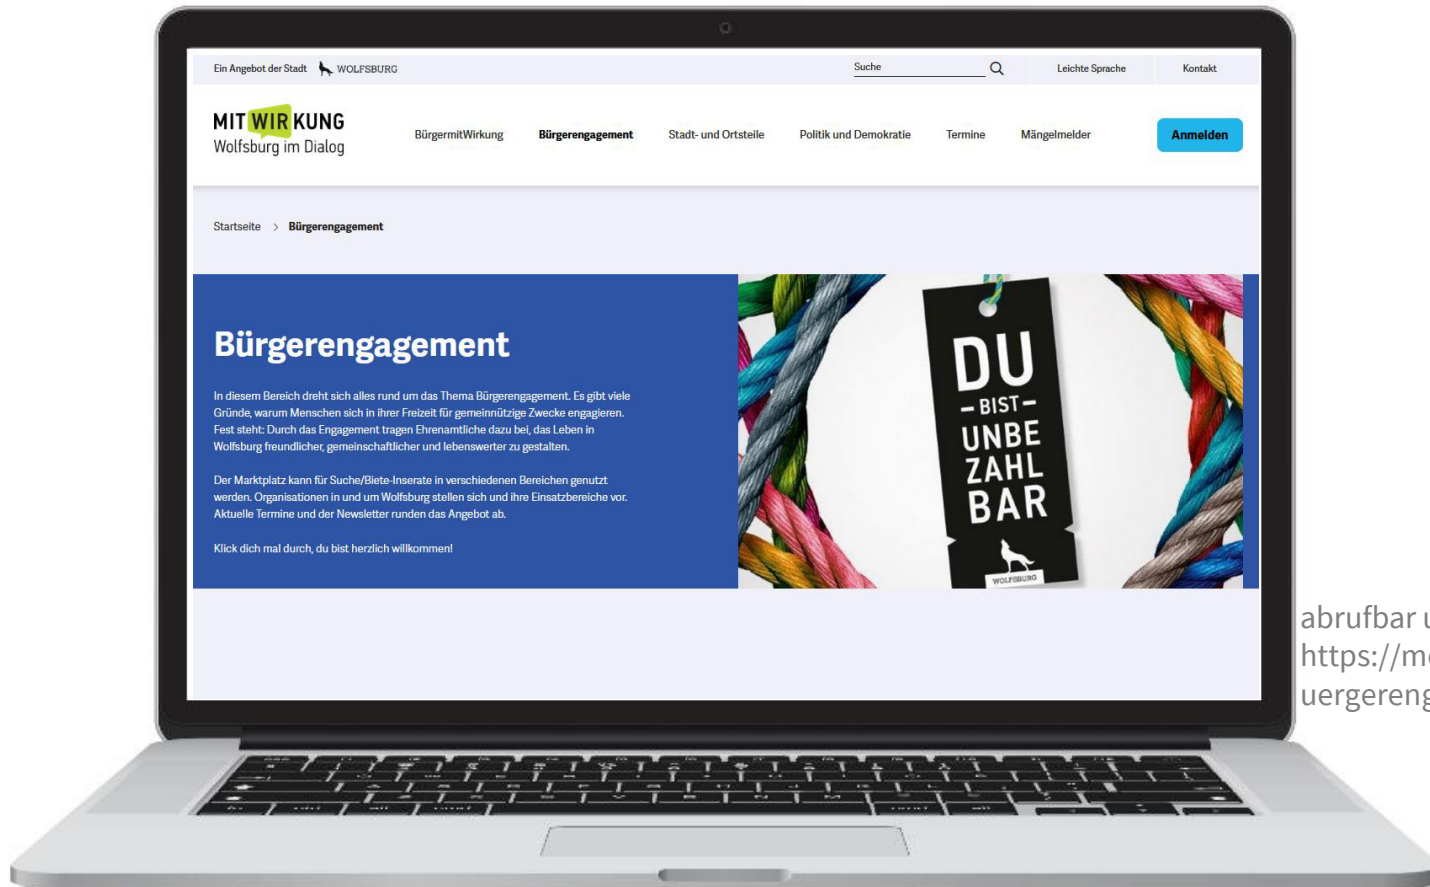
Ein Angebot der Stadt WOLFSBURG

Suche

Leichte Sprache

Kontakt

MIT WIR KUNG
Wolfsburg im Dialog

BürgermitWirkung

Bürgerengagement

Stadt- und Ortsteile

Politik und Demokratie

Termine

Mängelmelder

Anmelden

Startseite > Bürgerengagement

Bürgerengagement

In diesem Bereich dreht sich alles rund um das Thema Bürgerengagement. Es gibt viele Gründe, warum Menschen sich in ihrer Freizeit für gemeinnützige Zwecke engagieren. Fest steht: Durch das Engagement tragen Ehrenamtliche dazu bei, das Leben in Wolfsburg freundlicher, gemeinschaftlicher und lebenswerter zu gestalten.

Der Marktplatz kann für Suche/Biete-Inserate in verschiedenen Bereichen genutzt werden. Organisationen in und um Wolfsburg stellen sich und ihre Einsatzbereiche vor. Aktuelle Termine und der Newsletter runden das Angebot ab.

Klick dich mal durch, du bist herzlich willkommen!

DU
BIST
UNBE
ZAHL
BAR
WOLFSBURG

abrufbar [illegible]
https://m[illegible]
uergereng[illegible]